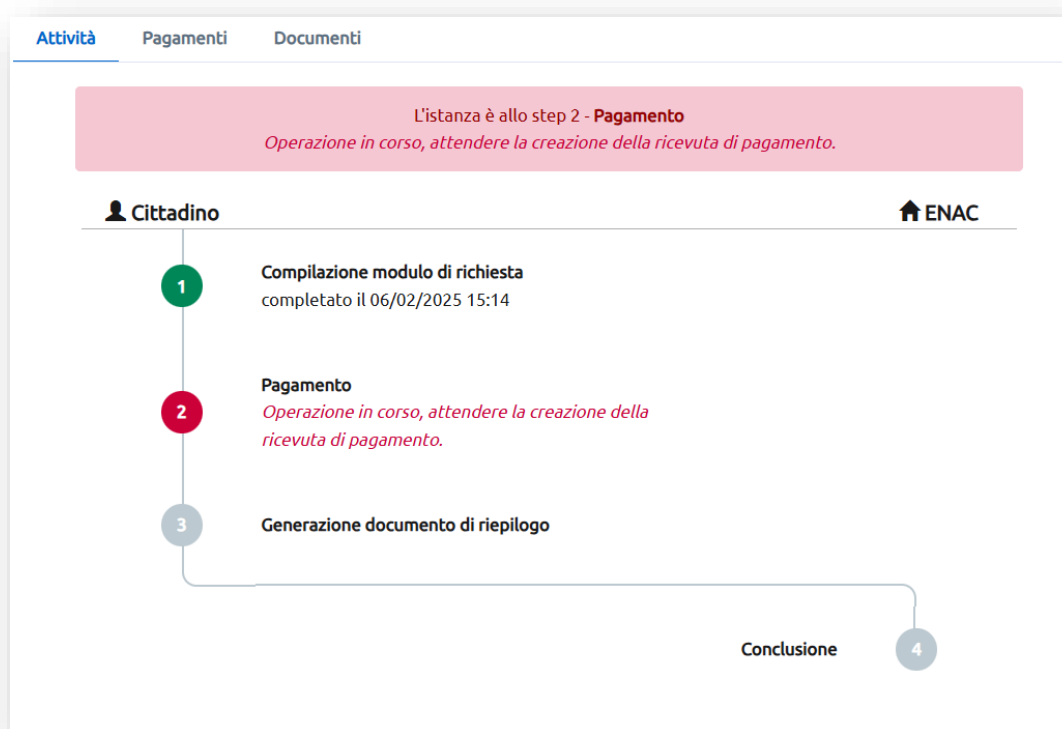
Attività Pagamenti Documenti

L'istanza è allo step 2 - **Pagamento**
*Operazione in corso, attendere la creazione della ricevuta di pagamento.*

Cittadino

ENAC

1
Compilazione modulo di richiesta
completato il 06/02/2025 15:14

2
Pagamento
*Operazione in corso, attendere la creazione della ricevuta di pagamento.*

3
Generazione documento di riepilogo

Conclusione
4